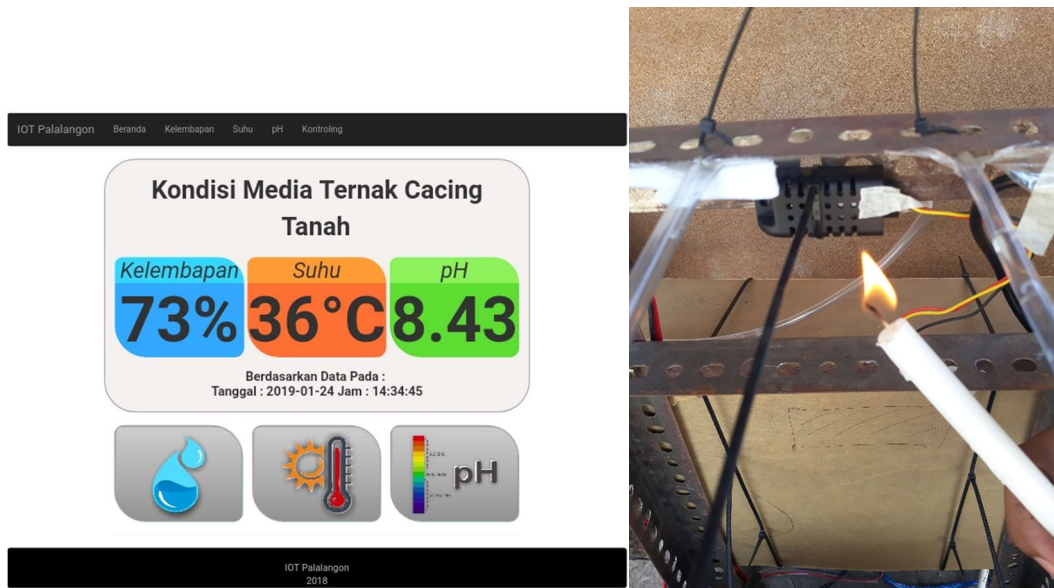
IOT Palalangon Beranda Kelembapan Suhu pH Kontroling

Kondisi Media Ternak Cacing Tanah

Kelembapan
73%

Suhu
36°C

pH
8.43

Berdasarkan Data Pada :
Tanggal : 2019-01-24 Jam : 14:34:45

pH

IOT Palalangon
2018